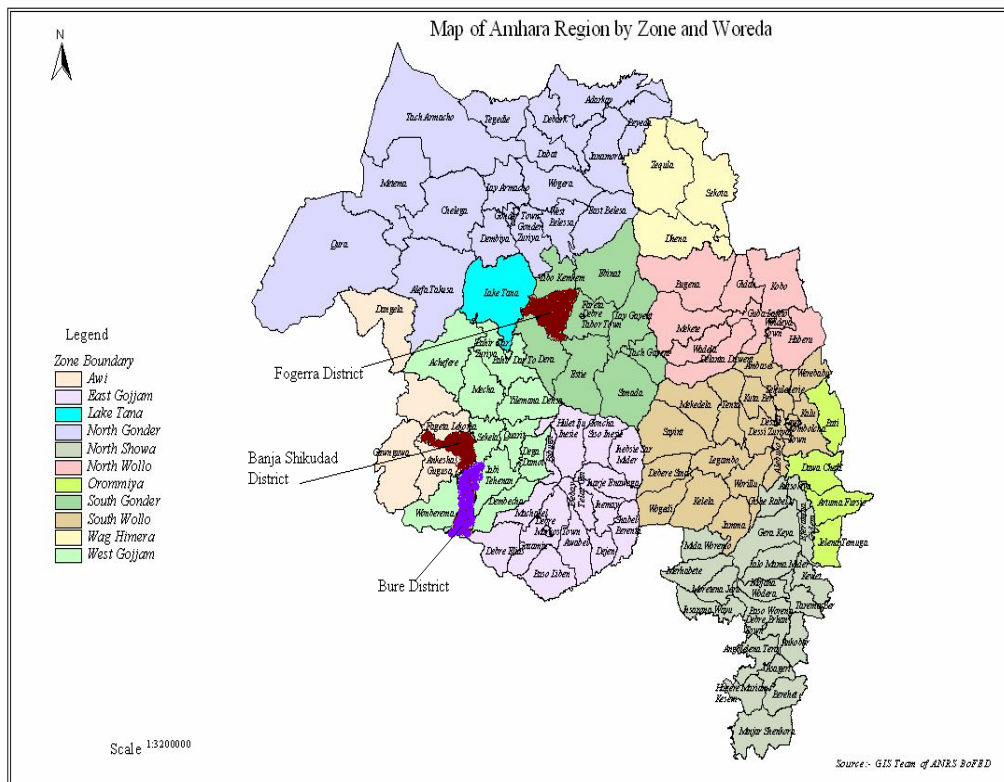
Map of Amhara Region by Zone and Woreda

N

Legend

Zone Boundary

Awi

East Gojjam

Lake Tana

North Gonder

North Showa

North Wollo

Orommiya

South Gonder

South Wollo

Wag Himera

West Gojjam

Tach Armacho

Tegedie

Debark

Adarkay

Beyeda

Janamora

Dabat

Metema

Lay Armacho

Wegera

Chelega

Gonder Town

Gonder Zuriya

West Belesa

East Belesa

Zequla

Sekota

Dhena

Qura

Dembiya

Alefa Takusa

Lake Tana

Libo Kemkem

Ebinat

Fogera

Debre Tabor Town

Lay Gayent

Tach Gayent

Estie

Simada

Bugena

Gidan

Kobo

Meket

Guba Lafto

Woldiya Town

Habru

Wadla

Delanta Dawunt

Ambasel

Dangela

Achefare

Bahir Dar Zuriya

Bahir Dar Town

Dera

Mecha

Yilmana Densa

Fogerra District

Banja Shikudad District

Bure District

Banja Shikudad

Fageta Lekoma

Ankesha Guagusa

Guangua

Sekela

Quarit

Jabi Tehenan

Degadamot

Wemberema

Dembecha

Machakel

Debre Markos Town

Awabel

Hulet Eju Enese

Goncha Siso Enese

Enebse Sar Midir

Enarge Enawga

Enemay

Shebel Berenta

Debre Elias

Gozamin

Dejen

Baso Liben

Mekdela

Tenta

Kutaber

Sayint

Dessie Zuriya

Dessie Town

Kombolcha Town

Legambo

Debere Sina

Worilla

Kelela

Tehuledere

Kalu

Batti

Wegedi

Jamma

Albuko

Werebabu

Dewa Chefa

Artuma Fursi

Jilena Temuga

Mida Wermo

Gera Keya

Merhabete

Moretena Jiru

Siya Debrena Wayu

Menz Mama Mider

Mojana Wodera

Kewet

Baso Worena

Debre Brhan Town

Tarmaber

Ankober

Angolela Tera

Hagere Mariam Kesem

Berehet

Minjar Shenkora

Scale 1:3200000

Source:- GIS Team of ANRS BoFED